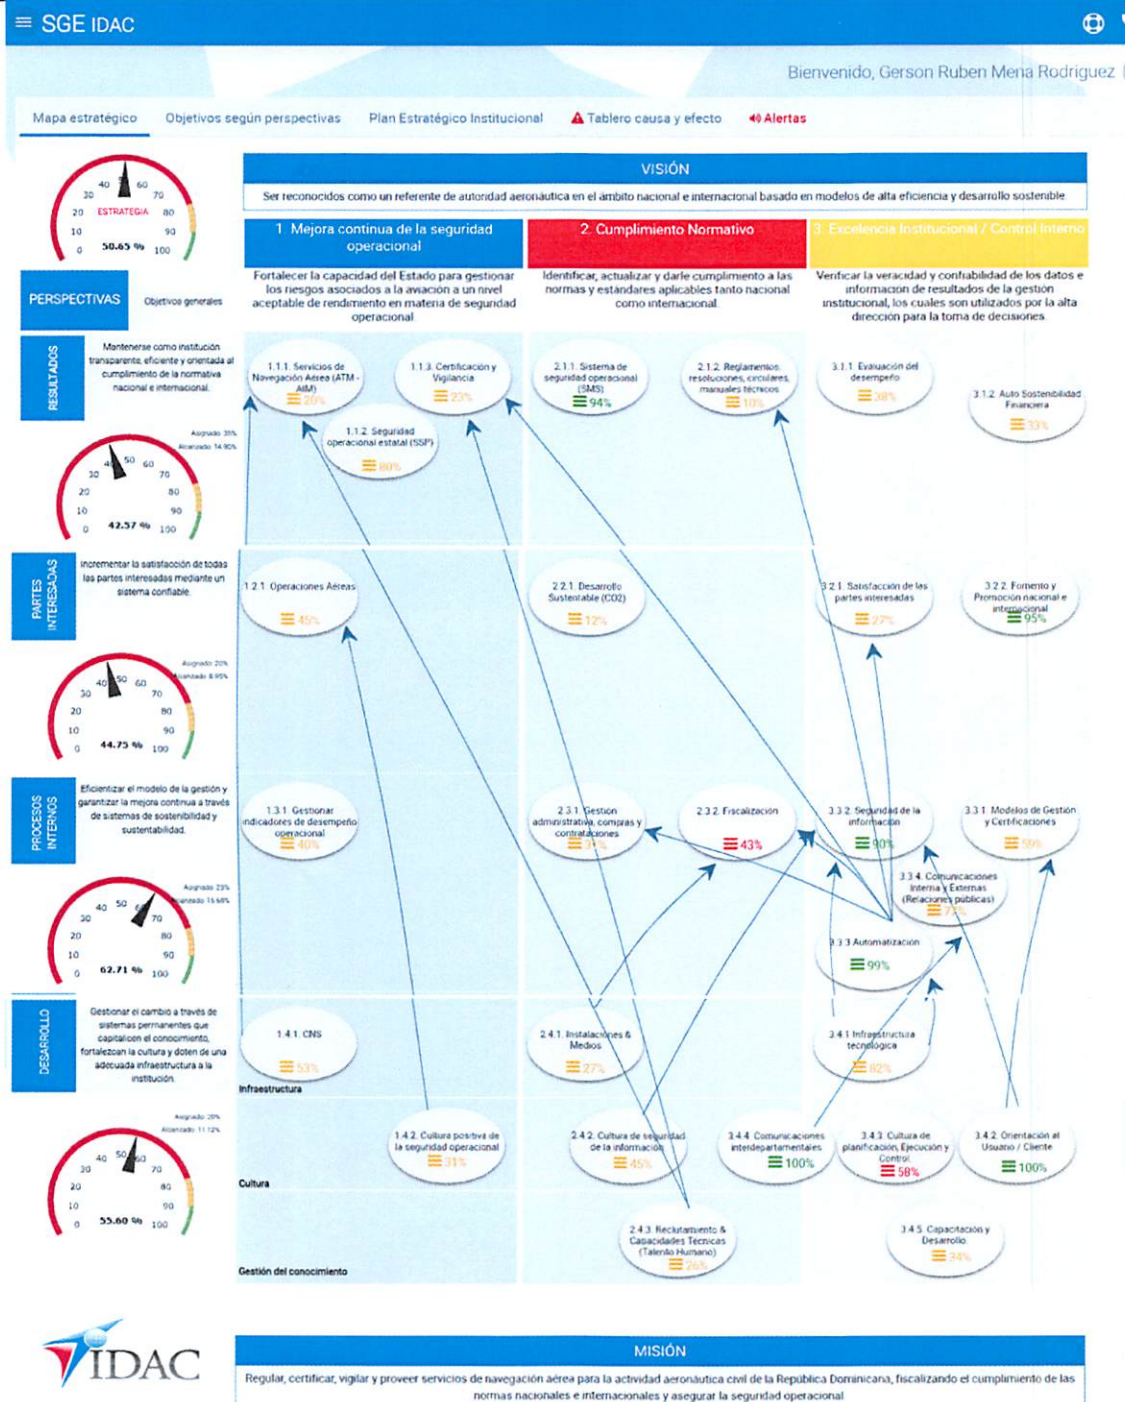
SGE IDAC

Bienvenido, Gerson Ruben Mena Rodriguez

Mapa estratégico | Objetivos según perspectivas | Plan Estratégico Institucional | Tablero causa y efecto | Alertas

0 10 20 30 40 50 60 70 80 90 100
ESTRATEGIA
50.65 %

VISIÓN

Ser reconocidos como un referente de autoridad aeronáutica en el ámbito nacional e internacional basado en modelos de alta eficiencia y desarrollo sostenible

1. Mejora continua de la seguridad operacional

2. Cumplimiento Normativo

3. Excelencia Institucional / Control Interno

PERSPECTIVAS

Objetivos generales

Fortalecer la capacidad del Estado para gestionar los riesgos asociados a la aviación a un nivel aceptable de rendimiento en materia de seguridad operacional

Identificar, actualizar y darle cumplimiento a las normas y estándares aplicables tanto nacional como internacional

Verificar la veracidad y confiabilidad de los datos e información de resultados de la gestión institucional, los cuales son utilizados por la alta dirección para la toma de decisiones

RESULTADOS

Mantenerse como institución transparente, eficiente y orientada al cumplimiento de la normativa nacional e internacional

1.1.1. Servicios de Navegación Aérea (ATM - AIM) 26%

1.1.3. Certificación y Vigilancia 23%

1.1.2. Seguridad operacional estatal (SSP) 80%

2.1.1. Sistema de seguridad operacional (SMS) 94%

2.1.2. Reglamentos, resoluciones, circulares, manuales técnicos 10%

3.1.1. Evaluación del desempeño 38%

3.1.2. Auto Sostenibilidad Financiera 33%

Asignado 35%
Alcanzado 14.90%
42.57 %

PARTES INTERESADAS

Incrementar la satisfacción de todas las partes interesadas mediante un sistema confiable

1.2.1. Operaciones Aéreas 45%

2.2.1. Desarrollo Sustentable (CO2) 12%

3.2.1. Satisfacción de las partes interesadas 27%

3.2.2. Fomento y Promoción nacional e internacional 95%

Asignado 20%
Alcanzado 8.95%
44.75 %

PROCESOS INTERNOS

Eficientizar el modelo de la gestión y garantizar la mejora continua a través de sistemas de sostenibilidad y sustentabilidad

1.3.1. Gestionar indicadores de desempeño operacional 40%

2.3.1. Gestión administrativa, compras y contrataciones 74%

2.3.2. Fiscalización 43%

3.3.2. Seguridad de la información 90%

3.3.1. Modelos de Gestión y Certificaciones 59%

3.3.4. Comunicaciones Interna y Externas (Relaciones públicas) 73%

3.3.3. Automatización 99%

Asignado 25%
Alcanzado 15.68%
62.71 %

DESARROLLO

Gestionar el cambio a través de sistemas permanentes que capitalicen el conocimiento, fortalezcan la cultura y doten de una adecuada infraestructura a la institución

1.4.1. CNS 53%

Infraestructura

2.4.1. Instalaciones & Medios 27%

3.4.1. Infraestructura tecnológica 82%

Asignado 20%
Alcanzado 11.12%
55.60 %

1.4.2. Cultura positiva de la seguridad operacional 31%

2.4.2. Cultura de seguridad de la información 45%

3.4.4. Comunicaciones interdepartamentales 100%

3.4.3. Cultura de planificación, Ejecución y Control 58%

3.4.2. Orientación al Usuario / Cliente 100%

Cultura

2.4.3. Reclutamiento & Capacidades Tecnicas (Talento Humano) 26%

3.4.5. Capacitación y Desarrollo 34%

Gestión del conocimiento

IDAC

MISIÓN

Regular, certificar, vigilar y proveer servicios de navegación aérea para la actividad aeronáutica civil de la República Dominicana, fiscalizando el cumplimiento de las normas nacionales e internacionales y asegurar la seguridad operacional